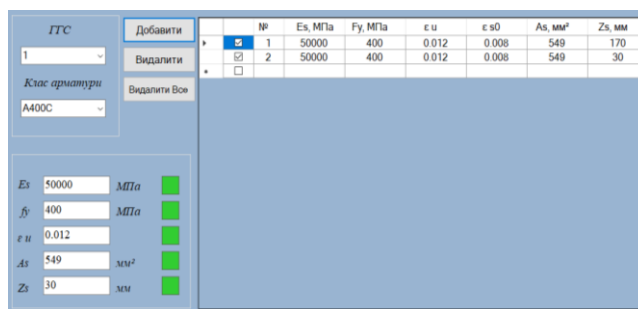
ГГС

1

Клас арматури

A400C

Добавити

Видалити

Видалити Все

| | | № | Es, МПа | Fy, МПа | ε u | ε s0 | As, мм² | Zs, мм |
|---|---|---|---|---|---|---|---|---|
| ▸ | ☑ | 1 | 50000 | 400 | 0.012 | 0.008 | 549 | 170 |
| | ☑ | 2 | 50000 | 400 | 0.012 | 0.008 | 549 | 30 |
| * | ☐ | | | | | | | |

Es 50000 МПа

fy 400 МПа

ε u 0.012

As 549 мм²

Zs 30 мм